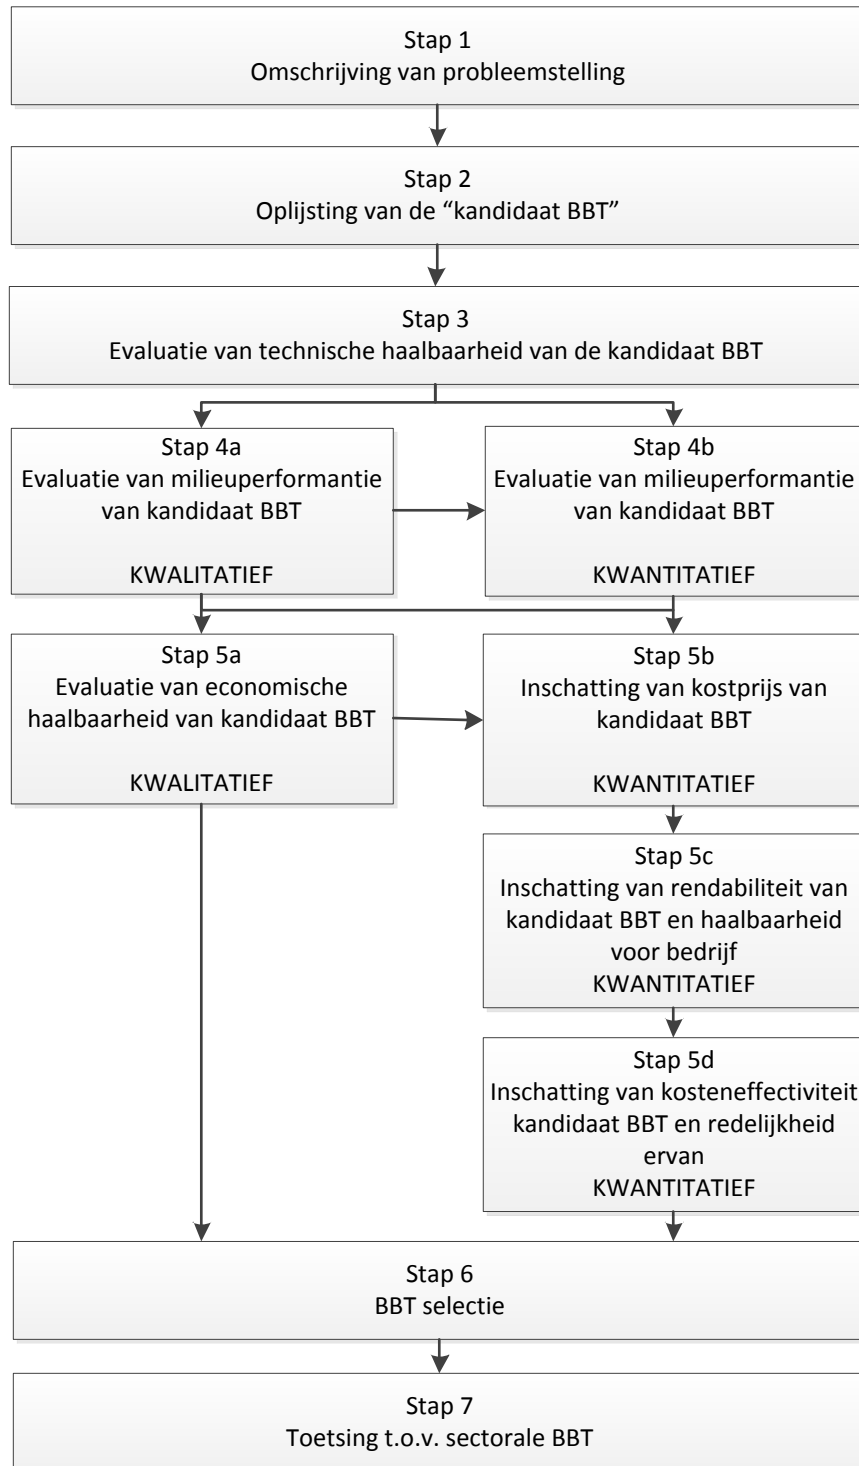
Stap 1
Omschrijving van probleemstelling

Stap 2
Oplijsting van de "kandidaat BBT"

Stap 3
Evaluatie van technische haalbaarheid van de kandidaat BBT

Stap 4a
Evaluatie van milieuperformantie van kandidaat BBT

KWALITATIEF

Stap 4b
Evaluatie van milieuperformantie van kandidaat BBT

KWANTITATIEF

Stap 5a
Evaluatie van economische haalbaarheid van kandidaat BBT

KWALITATIEF

Stap 5b
Inschatting van kostprijs van kandidaat BBT

KWANTITATIEF

Stap 5c
Inschatting van rendabiliteit van kandidaat BBT en haalbaarheid voor bedrijf
KWANTITATIEF

Stap 5d
Inschatting van kosteneffectiviteit kandidaat BBT en redelijkheid ervan
KWANTITATIEF

Stap 6
BBT selectie

Stap 7
Toetsing t.o.v. sectorale BBT